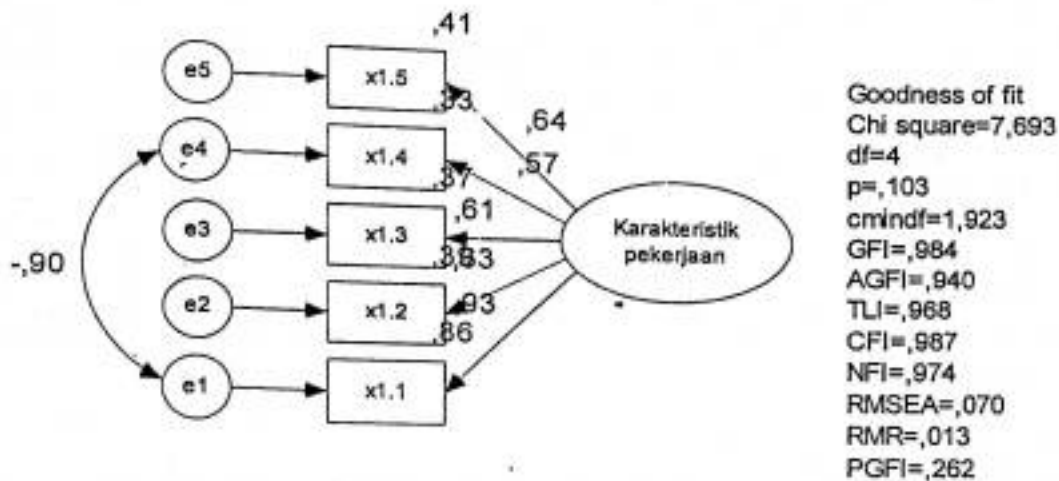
,41

e5

x1.5

,33

,64

e4

x1.4

,37

,57

e3

x1.3

,61

,38,83

Karakteristik pekerjaan

-,90

e2

x1.2

,93

,86

e1

x1.1

Goodness of fit
Chi square=7,693
df=4
p=,103
cmindf=1,923
GFI=,984
AGFI=,940
TLI=,968
CFI=,987
NFI=,974
RMSEA=,070
RMR=,013
PGFI=,262